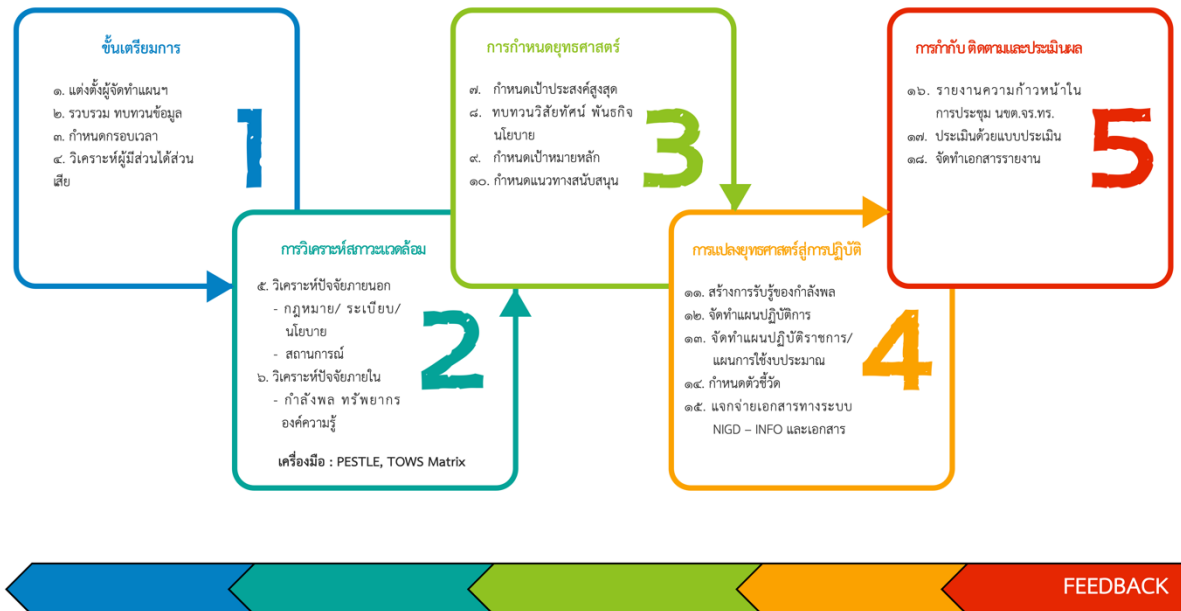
ขั้นเตรียมการ

๑. แต่งตั้งผู้จัดทำแผนฯ
๒. รวบรวม ทบทวนข้อมูล
๓. กำหนดกรอบเวลา
๔. วิเคราะห์ผู้มีส่วนได้ส่วนเสีย

1

การวิเคราะห์สภาวะแวดล้อม

๕. วิเคราะห์ปัจจัยภายนอก
- กฎหมาย/ ระเบียบ/ นโยบาย
- สถานการณ์
๖. วิเคราะห์ปัจจัยภายใน
- กำลังพล ทรัพยากร องค์ความรู้

เครื่องมือ : PESTLE, TOWS Matrix

2

การกำหนดยุทธศาสตร์

๗. กำหนดเป้าประสงค์สูงสุด
๘. ทบทวนวิสัยทัศน์ พันธกิจ นโยบาย
๙. กำหนดเป้าหมายหลัก
๑๐. กำหนดแนวทางสนับสนุน

3

การแปลงยุทธศาสตร์สู่การปฏิบัติ

๑๑. สร้างการรับรู้ของกำลังพล
๑๒. จัดทำแผนปฏิบัติการ
๑๓. จัดทำแผนปฏิบัติราชการ/ แผนการใช้งบประมาณ
๑๔. กำหนดตัวชี้วัด
๑๕. แจกจ่ายเอกสารทางระบบ NIGD – INFO และเอกสาร

4

การกำกับ ติดตามและประเมินผล

๑๖. รายงานความก้าวหน้าในการประชุม นขต.จร.ทร.
๑๗. ประเมินด้วยแบบประเมิน
๑๘. จัดทำเอกสารรายงาน

5

FEEDBACK